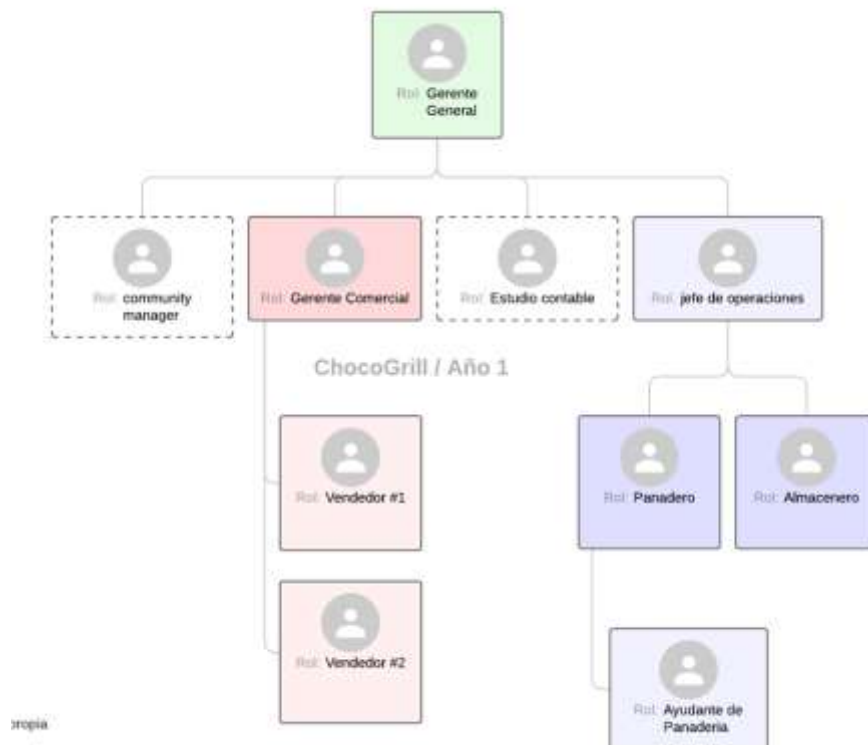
Rol: Gerente General

Rol: community manager

Rol: Gerente Comercial

Rol: Estudio contable

Rol: jefe de operaciones

ChocoGrill / Año 1

Rol: Vendedor #1

Rol: Panadero

Rol: Almacenero

Rol: Vendedor #2

Rol: Ayudante de Panaderia

ropia